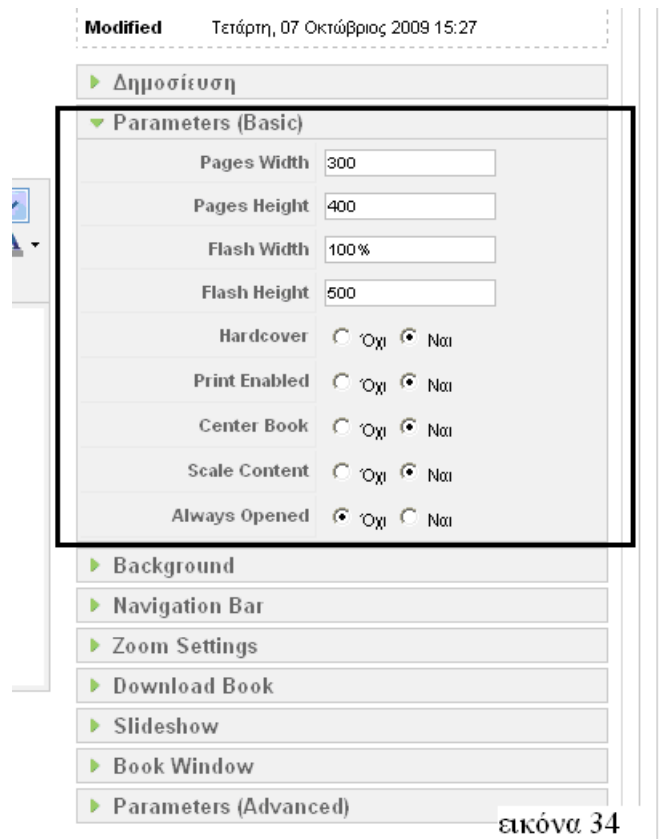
Modified Τετάρτη, 07 Οκτώβριος 2009 15:27

Δημοσίευση

Parameters (Basic)

| | |
|---|---|
| Pages Width | 300 |
| Pages Height | 400 |
| Flash Width | 100% |
| Flash Height | 500 |
| Hardcover | Όχι Ναι |
| Print Enabled | Όχι Ναι |
| Center Book | Όχι Ναι |
| Scale Content | Όχι Ναι |
| Always Opened | Όχι Ναι |

Background

Navigation Bar

Zoom Settings

Download Book

Slideshow

Book Window

Parameters (Advanced)

εικόνα 34